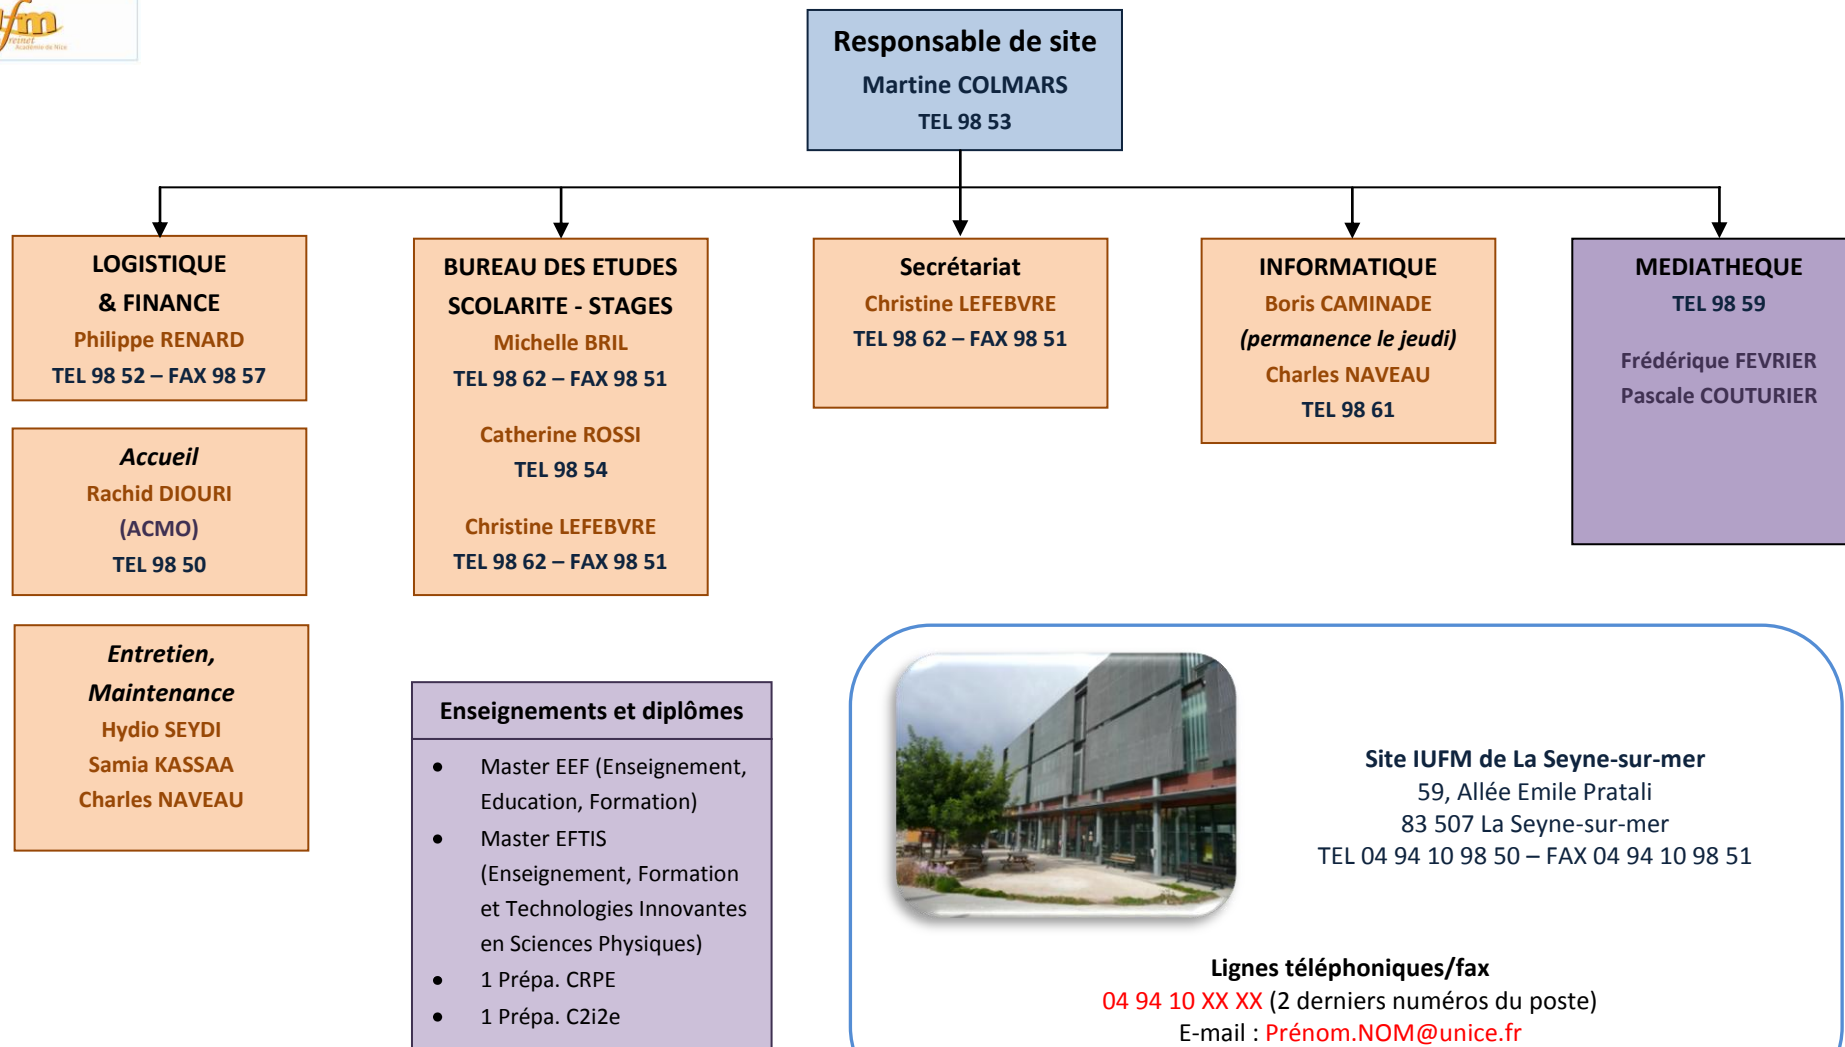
fm
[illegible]

Responsable de site
Martine COLMARS
TEL 98 53

LOGISTIQUE
& FINANCE
Philippe RENARD
TEL 98 52 – FAX 98 57

BUREAU DES ETUDES
SCOLARITE - STAGES
Michelle BRIL
TEL 98 62 – FAX 98 51

Catherine ROSSI
TEL 98 54

Christine LEFEBVRE
TEL 98 62 – FAX 98 51

Secrétariat
Christine LEFEBVRE
TEL 98 62 – FAX 98 51

INFORMATIQUE
Boris CAMINADE
(permanence le jeudi)
Charles NAVEAU
TEL 98 61

MEDIATHEQUE
TEL 98 59

Frédérique FEVRIER
Pascale COUTURIER

Accueil
Rachid DIOURI
(ACMO)
TEL 98 50

Entretien,
Maintenance
Hydio SEYDI
Samia KASSAA
Charles NAVEAU

Enseignements et diplômes

- Master EEF (Enseignement, Education, Formation)
- Master EFTIS (Enseignement, Formation et Technologies Innovantes en Sciences Physiques)
- 1 Prépa. CRPE
- 1 Prépa. C2i2e

Site IUFM de La Seyne-sur-mer
59, Allée Emile Pratali
83 507 La Seyne-sur-mer
TEL 04 94 10 98 50 – FAX 04 94 10 98 51

Lignes téléphoniques/fax
04 94 10 XX XX (2 derniers numéros du poste)
E-mail : Prénom.NOM@unice.fr